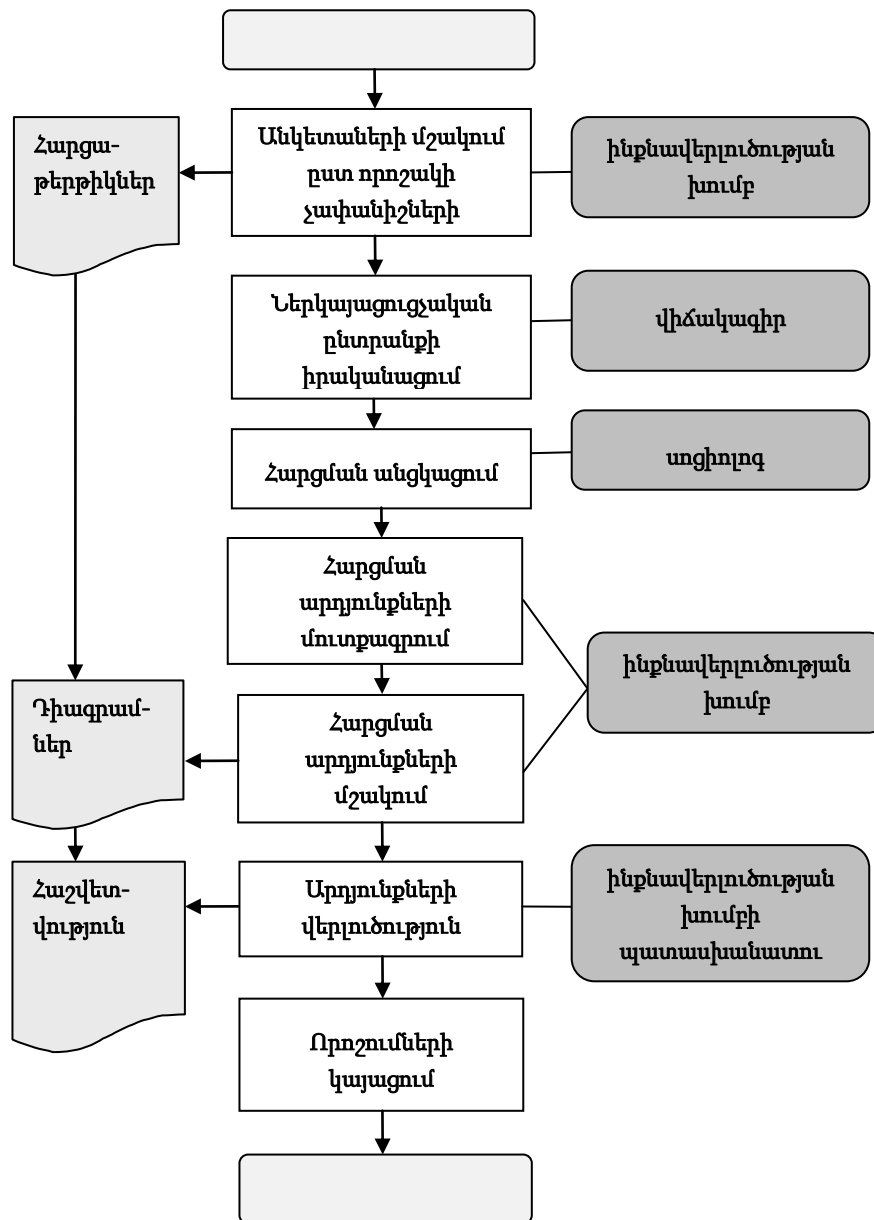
Անկետաների մշակում ըստ որոշակի չափանիշների

Հարցաթերթիկներ

ինքնավերլուծության խումբ

Ներկայացուցչական ընտրանքի իրականացում

վիճակագիր

Հարցման անցկացում

սոցիոլոգ

Հարցման արդյունքների մուտքագրում

ինքնավերլուծության խումբ

Դիագրամներ

Հարցման արդյունքների մշակում

Հաշվետվություն

Արդյունքների վերլուծություն

ինքնավերլուծության խումբի պատասխանատու

Որոշումների կայացում